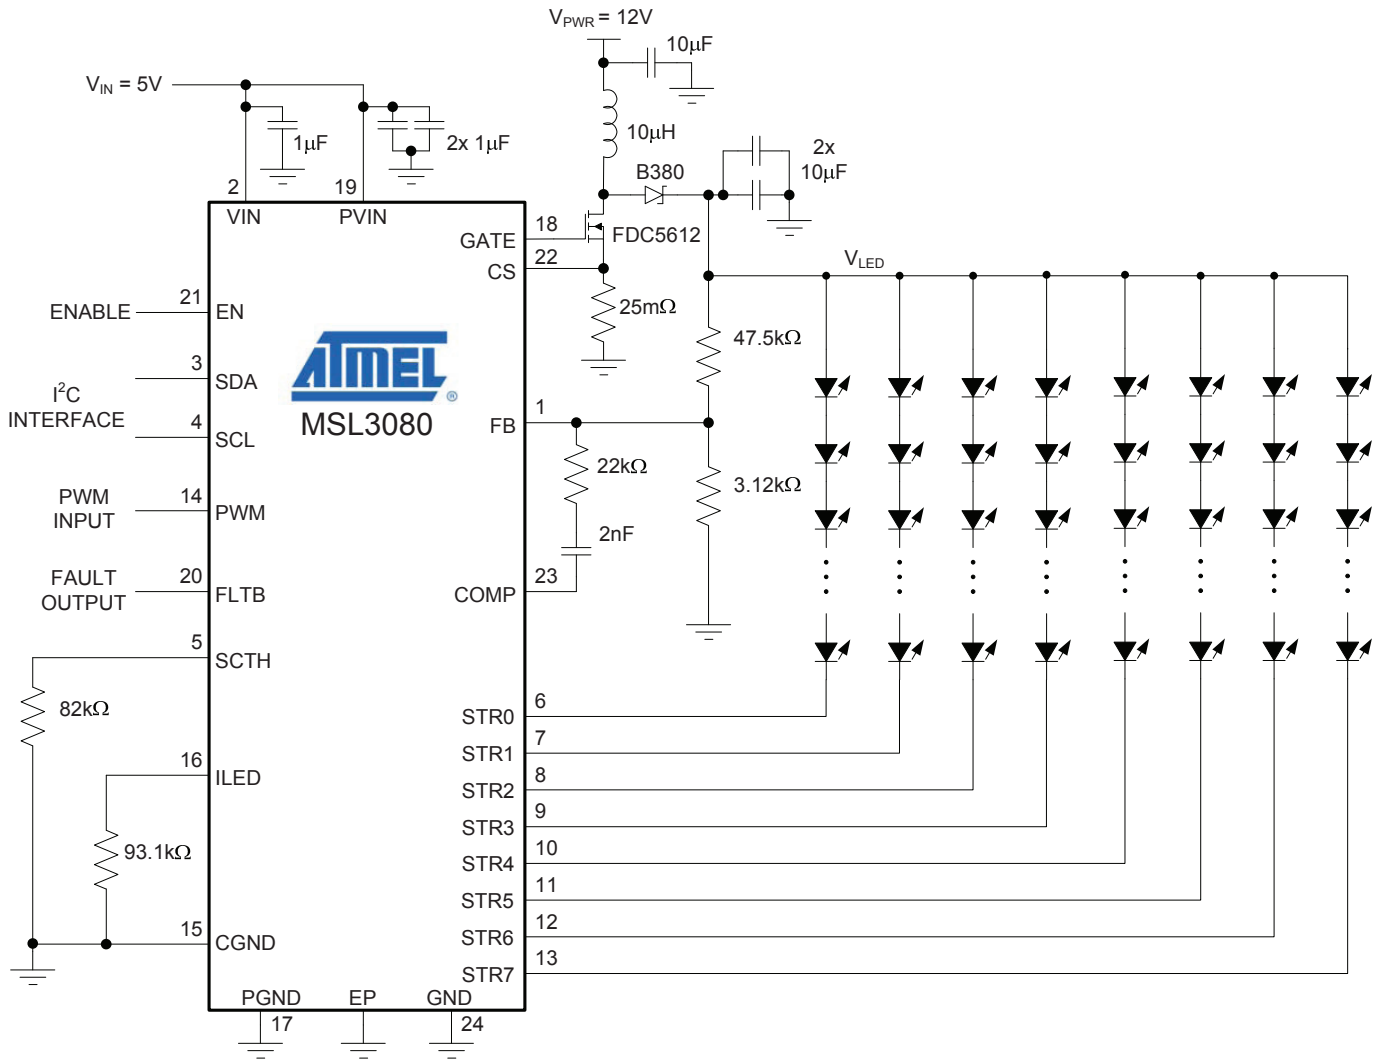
$V_{PWR}$ = 12V
10µF
$V_{IN}$ = 5V
10µH
1µF
2x 1µF
2x
10µF
B380
2
19
VIN
PVIN
18
GATE
FDC5612
22
CS
$V_{LED}$
ENABLE
21
EN
25mΩ
47.5kΩ
3
SDA
$I^2C$
INTERFACE
ATMEL
MSL3080
4
SCL
1
FB
22kΩ
3.12kΩ
PWM
INPUT
14
PWM
2nF
FAULT
OUTPUT
20
FLTB
23
COMP
5
SCTH
82kΩ
6
STR0
7
STR1
16
ILED
8
STR2
9
STR3
93.1kΩ
10
STR4
11
STR5
12
15
CGND
STR6
13
STR7
PGND
EP
GND
17
24